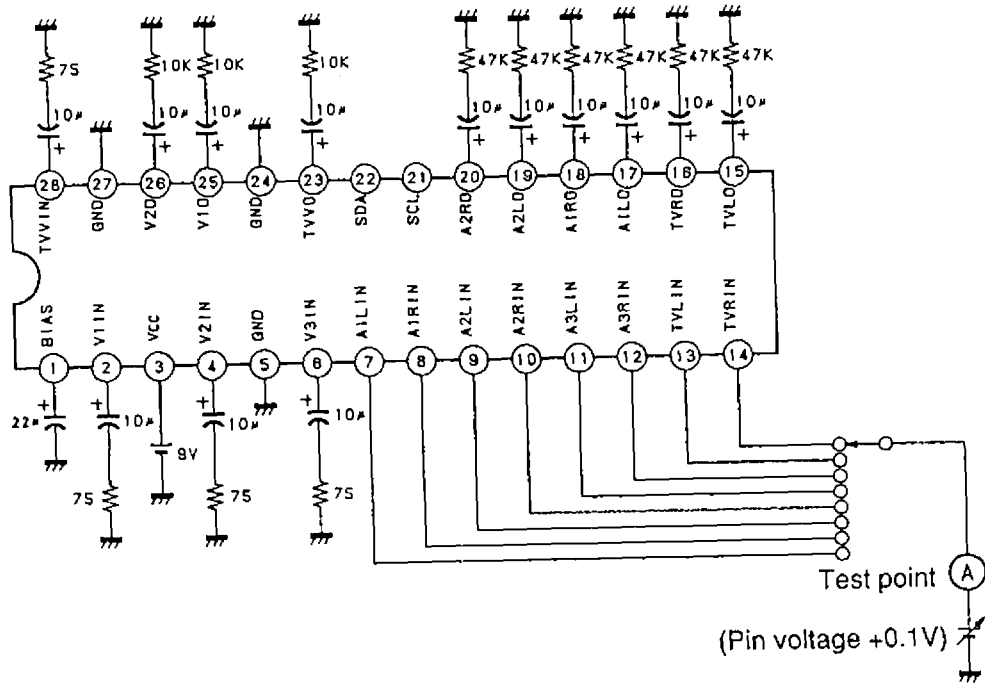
75
10µ
+
10K
10µ
+
10K
10µ
+
10K
10µ
+
47K
10µ
+
47K
10µ
+
47K
10µ
+
47K
10µ
+
47K
10µ
+
47K
10µ
+

28 TVVIN
27 GND
26 V2O
25 V1O
24 GND
23 TVVO
22 SDA
21 SCL
20 A2RO
19 A2LO
18 A1RO
17 A1LO
16 TVRO
15 TVLO

BIAS 1
V1IN 2
VCC 3
V2IN 4
GND 5
V3IN 6
A1LIN 7
A1RIN 8
A2LIN 9
A2RIN 10
A3LIN 11
A3RIN 12
TVLIN 13
TVRIN 14

22µ
+
10µ
+
75
10µ
9V
10µ
+
75
10µ
+
75

Test point A
(Pin voltage +0.1V)